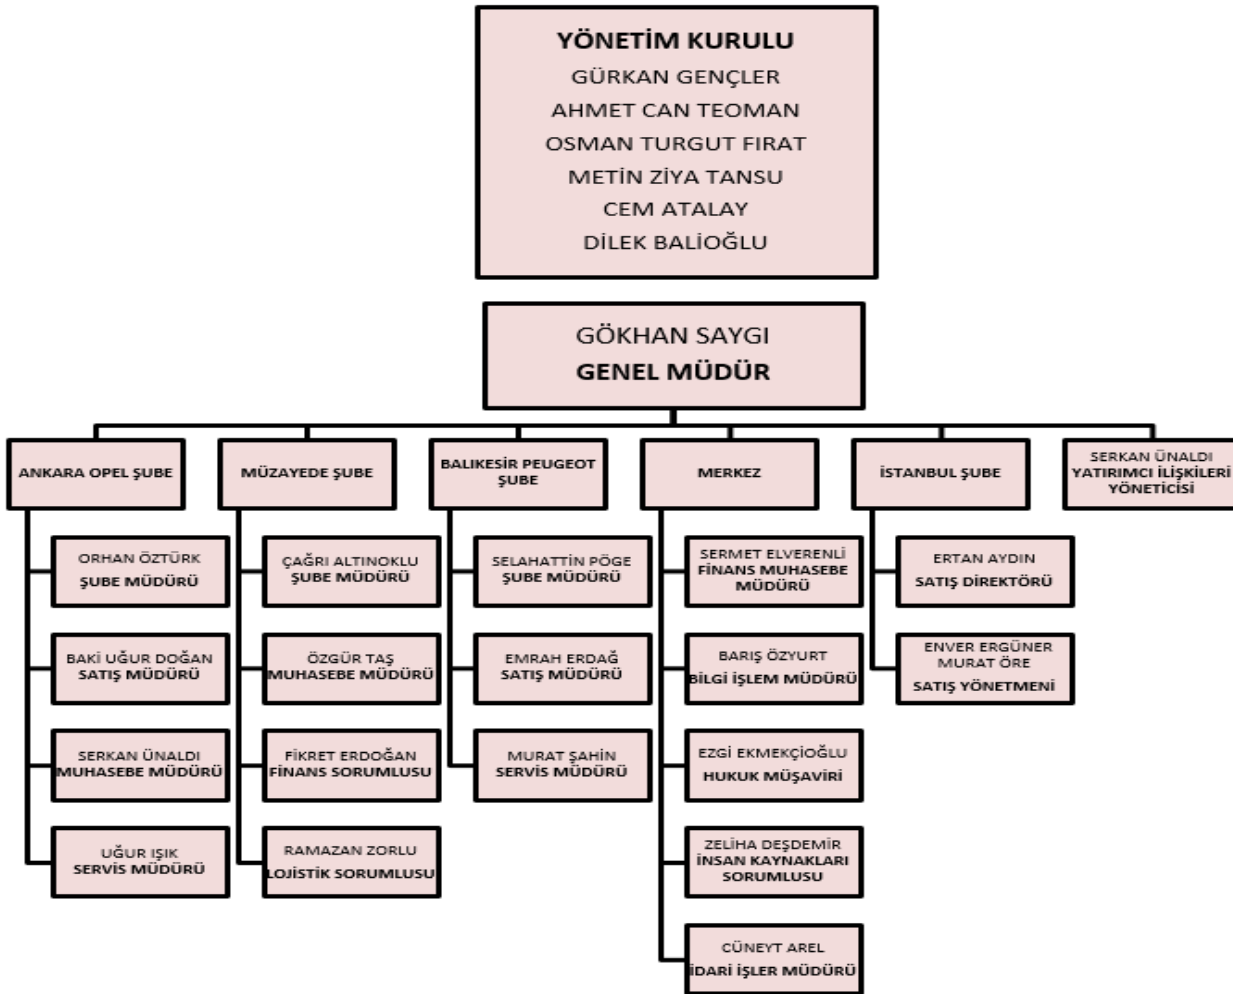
YÖNETİM KURULU
GÜRKAN GENÇLER
AHMET CAN TEOMAN
OSMAN TURGUT FIRAT
METİN ZİYA TANSU
CEM ATALAY
DİLEK BALİOĞLU

GÖKHAN SAYGI
GENEL MÜDÜR

ANKARA OPEL ŞUBE

ORHAN ÖZTÜRK
ŞUBE MÜDÜRÜ

BAKİ UĞUR DOĞAN
SATIŞ MÜDÜRÜ

SERKAN ÜNALDI
MUHASEBE MÜDÜRÜ

UĞUR IŞIK
SERVİS MÜDÜRÜ

MÜZAYEDE ŞUBE

ÇAĞRI ALTINOKLU
ŞUBE MÜDÜRÜ

ÖZGÜR TAŞ
MUHASEBE MÜDÜRÜ

FİKRET ERDOĞAN
FİNANS SORUMLUSU

RAMAZAN ZORLU
LOJİSTİK SORUMLUSU

BALIKESİR PEUGEOT ŞUBE

SELAHATTİN PÖGE
ŞUBE MÜDÜRÜ

EMRAH ERDAĞ
SATIŞ MÜDÜRÜ

MURAT ŞAHİN
SERVİS MÜDÜRÜ

MERKEZ

SERMET ELVERENLİ
FİNANS MUHASEBE MÜDÜRÜ

BARIŞ ÖZYURT
BİLGİ İŞLEM MÜDÜRÜ

EZGİ EKMEKÇİOĞLU
HUKUK MÜŞAVİRİ

ZELİHA DEŞDEMİR
İNSAN KAYNAKLARI SORUMLUSU

CÜNEYT AREL
İDARİ İŞLER MÜDÜRÜ

İSTANBUL ŞUBE

ERTAN AYDIN
SATIŞ DİREKTÖRÜ

ENVER ERGÜNER
MURAT ÖRE
SATIŞ YÖNETMENİ

SERKAN ÜNALDI
YATIRIMCI İLİŞKİLERİ YÖNETİCİSİ